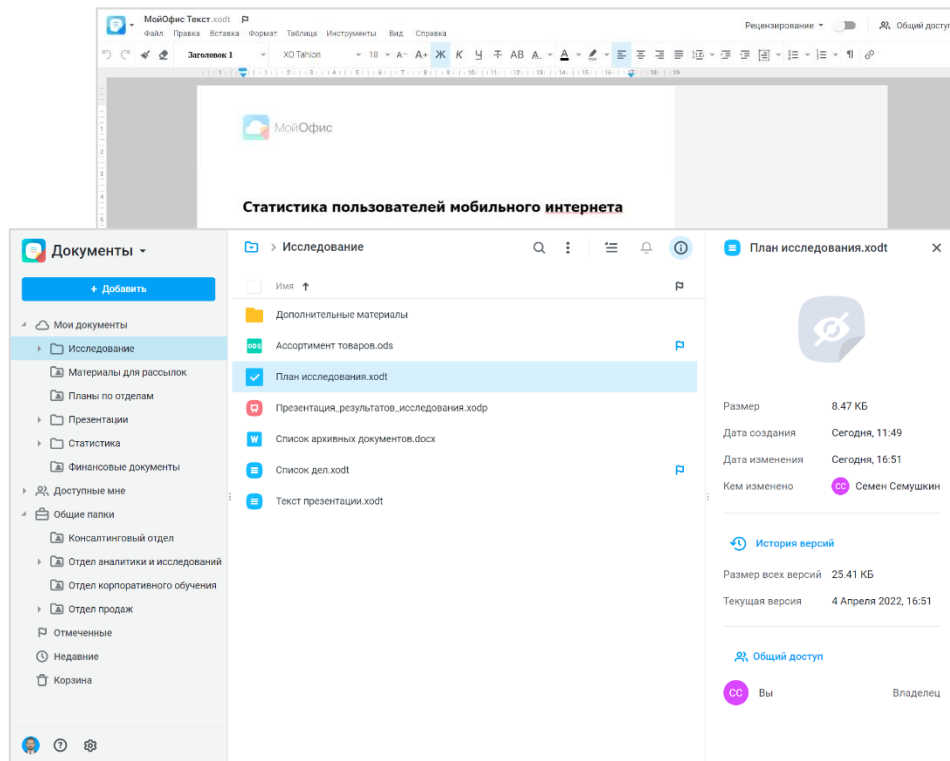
МойОфис Текст.xodt

Файл Правка Вставка Формат Таблица Инструменты Вид Справка

Рецензирование

Общий доступ

Заголовок 1

XO Tahion

18

МойОфис

Статистика пользователей мобильного интернета

Документы

+ Добавить

Мои документы

Исследование

Материалы для рассылок

Планы по отделам

Презентации

Статистика

Финансовые документы

Доступные мне

Общие папки

Консалтинговый отдел

Отдел аналитики и исследований

Отдел корпоративного обучения

Отдел продаж

Отмеченные

Недавние

Корзина

Исследование

Имя

Дополнительные материалы

Ассортимент товаров.ods

План исследования.xodt

Презентация_результатов_исследования.xodp

Список архивных документов.docx

Список дел.xodt

Текст презентации.xodt

План исследования.xodt

Размер 8.47 КБ

Дата создания Сегодня, 11:49

Дата изменения Сегодня, 16:51

Кем изменено СС Семен Семушкин

История версий

Размер всех версий 25.41 КБ

Текущая версия 4 Апреля 2022, 16:51

Общий доступ

СС Вы Владелец